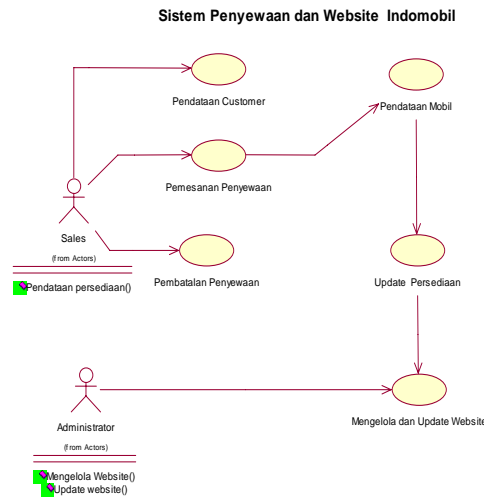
Sistem Penyewaan dan Website Indomobil

Pendataan Customer

Pendataan Mobil

Pemesanan Penyewaan

Sales

(from Actors)

Pendataan persediaan()

Pembatalan Penyewaan

Update Persediaan

Administrator

(from Actors)

Mengelola Website()

Update website()

Mengelola dan Update Website